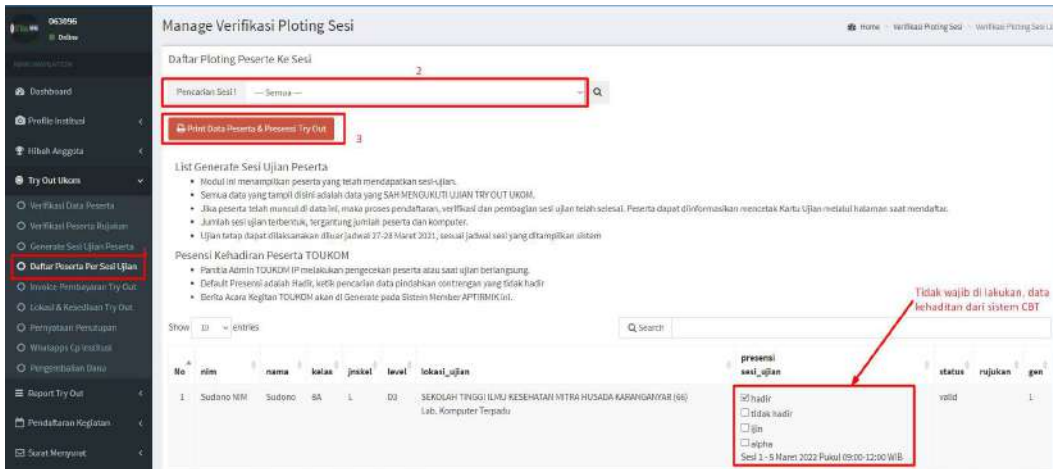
063096
Online

MAIN NAVIGATION

Dashboard
Profile Institusi
Hibah Anggota
Try Out Ukom
Verifikasi Data Peserta
Verifikasi Peserta Rujukan
Generate Sesi Ujian Peserta
Daftar Peserta Per Sesi Ujian
Invoice Pembayaran Try Out
Lokasi & Kesediaan Try Out
Pernyataan Penutupan
Whatsapp Cp Institusi
Pengembalian Dana
Report Try Out
Pendaftaran Kegiatan
Surat Menyurat

Manage Verifikasi Ploting Sesi

Home > Verifikasi Ploting Sesi > Verifikasi Ploting Sesi U

Daftar Ploting Peserta Ke Sesi

2

Pencarian Sesi ! —Semua—

Print Data Peserta & Presensi Try Out

3

List Generate Sesi Ujian Peserta

• Modul ini menampilkan peserta yang telah mendapatkan sesi-ujian.
• Semua data yang tampil disini adalah data yang SAH MENGIKUTI UJIAN TRY OUT UKOM.
• Jika peserta telah muncul di data ini, maka proses pendaftaran, verifikasi dan pembagian sesi ujian telah selesai. Peserta dapat diinformasikan mencetak Kartu Ujian melalui halaman saat mendaftar.
• Jumlah sesi ujian terbentuk, tergantung jumlah peserta dan komputer.
• Ujian tetap dapat dilaksanakan diluar jadwal 27-28 Maret 2021, sesuai jadwal sesi yang ditampilkan sistem

Pesensi Kehadiran Peserta TOUKOM

• Panitia Admin TOUKOM IP melakukan pengecekan peserta atau saat ujian berlangsung.
• Default Presensi adalah Hadir, ketik pencarian data pindahkan contrengan yang tidak hadir
• Berita Acara Kegitan TOUKOM akan di Generate pada Sistem Member APTIRMIK ini.

Tidak wajib di lakukan, data kehaditan dari sistem CBT

Show 10 entries

Search:

| No | nim | nama | kelas | jnskel | level | lokasi_ujian | presensi sesi_ujian | status | rujukan | gen |
|---|---|---|---|---|---|---|---|---|---|---|
| 1 | Sudano NIM | Sudono | 8A | L | D3 | SEKOLAH TINGGI ILMU KESEHATAN MITRA HUSADA KARANGANYAR (66) Lab. Komputer Terpadu | ☑ hadir ☐ tidak hadir ☐ ijin ☐ alpha Sesi 1 - 5 Maret 2022 Pukul 09:00-12:00 WIB | valid | | 1 |